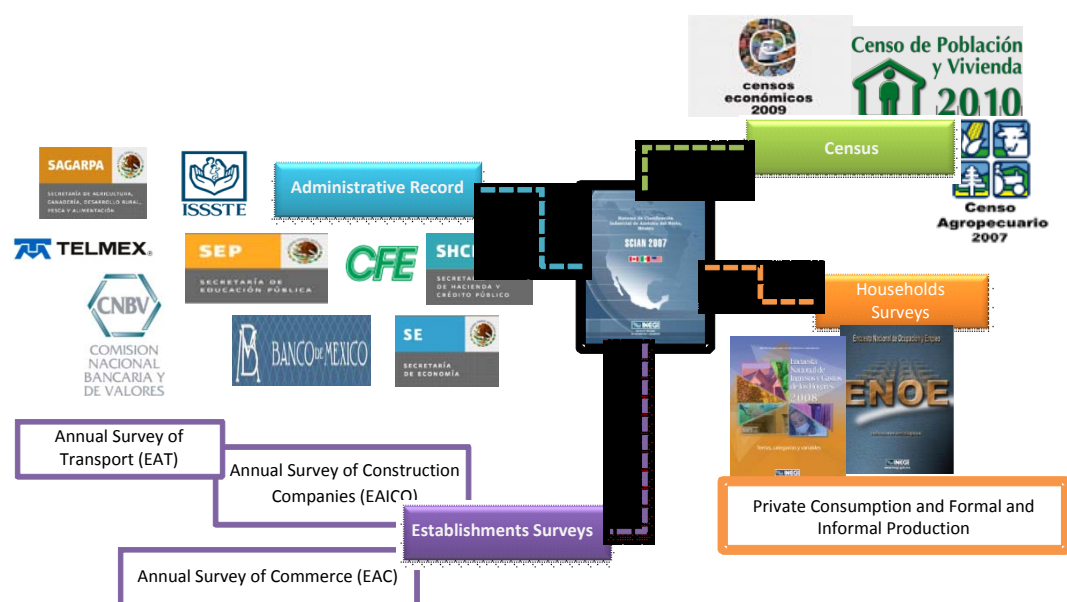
censos económicos 2009

Censo de Población y Vivienda 2010

Census

Censo Agropecuario 2007

SAGARPA
SECRETARÍA DE AGRICULTURA, GANADERÍA, DESARROLLO RURAL, PESCA Y ALIMENTACIÓN

ISSSTE

Administrative Record

TELMEX

SEP
SECRETARÍA DE EDUCACIÓN PÚBLICA

CFE

SHCP
SECRETARÍA DE HACIENDA Y CRÉDITO PÚBLICO

CNBV
COMISION NACIONAL BANCARIA Y DE VALORES

BANCO DE MEXICO

SE
SECRETARÍA DE ECONOMÍA

SCIAN 2007

INEGI

Households Surveys

Encuesta Nacional de Ingresos y Gastos de los Hogares 2008

INEGI

ENOE

INEGI

Annual Survey of Transport (EAT)

Annual Survey of Construction Companies (EAICO)

Establishments Surveys

Private Consumption and Formal and Informal Production

Annual Survey of Commerce (EAC)